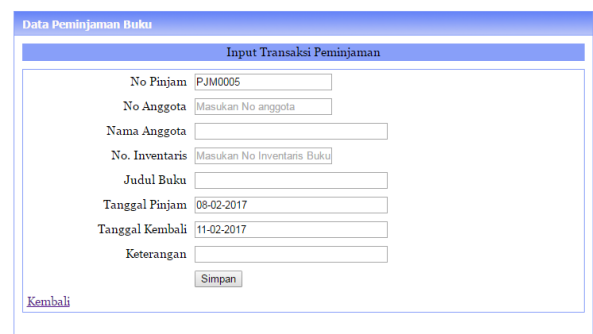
Data Peminjaman Buku

Input Transaksi Peminjaman

| | |
|---|---|
| No Pinjam | PJM0005 |
| No Anggota | Masukan No anggota |
| Nama Anggota | |
| No. Inventaris | Masukan No Inventaris Buku |
| Judul Buku | |
| Tanggal Pinjam | 08-02-2017 |
| Tanggal Kembali | 11-02-2017 |
| Keterangan | |
| | Simpan |

Kembali